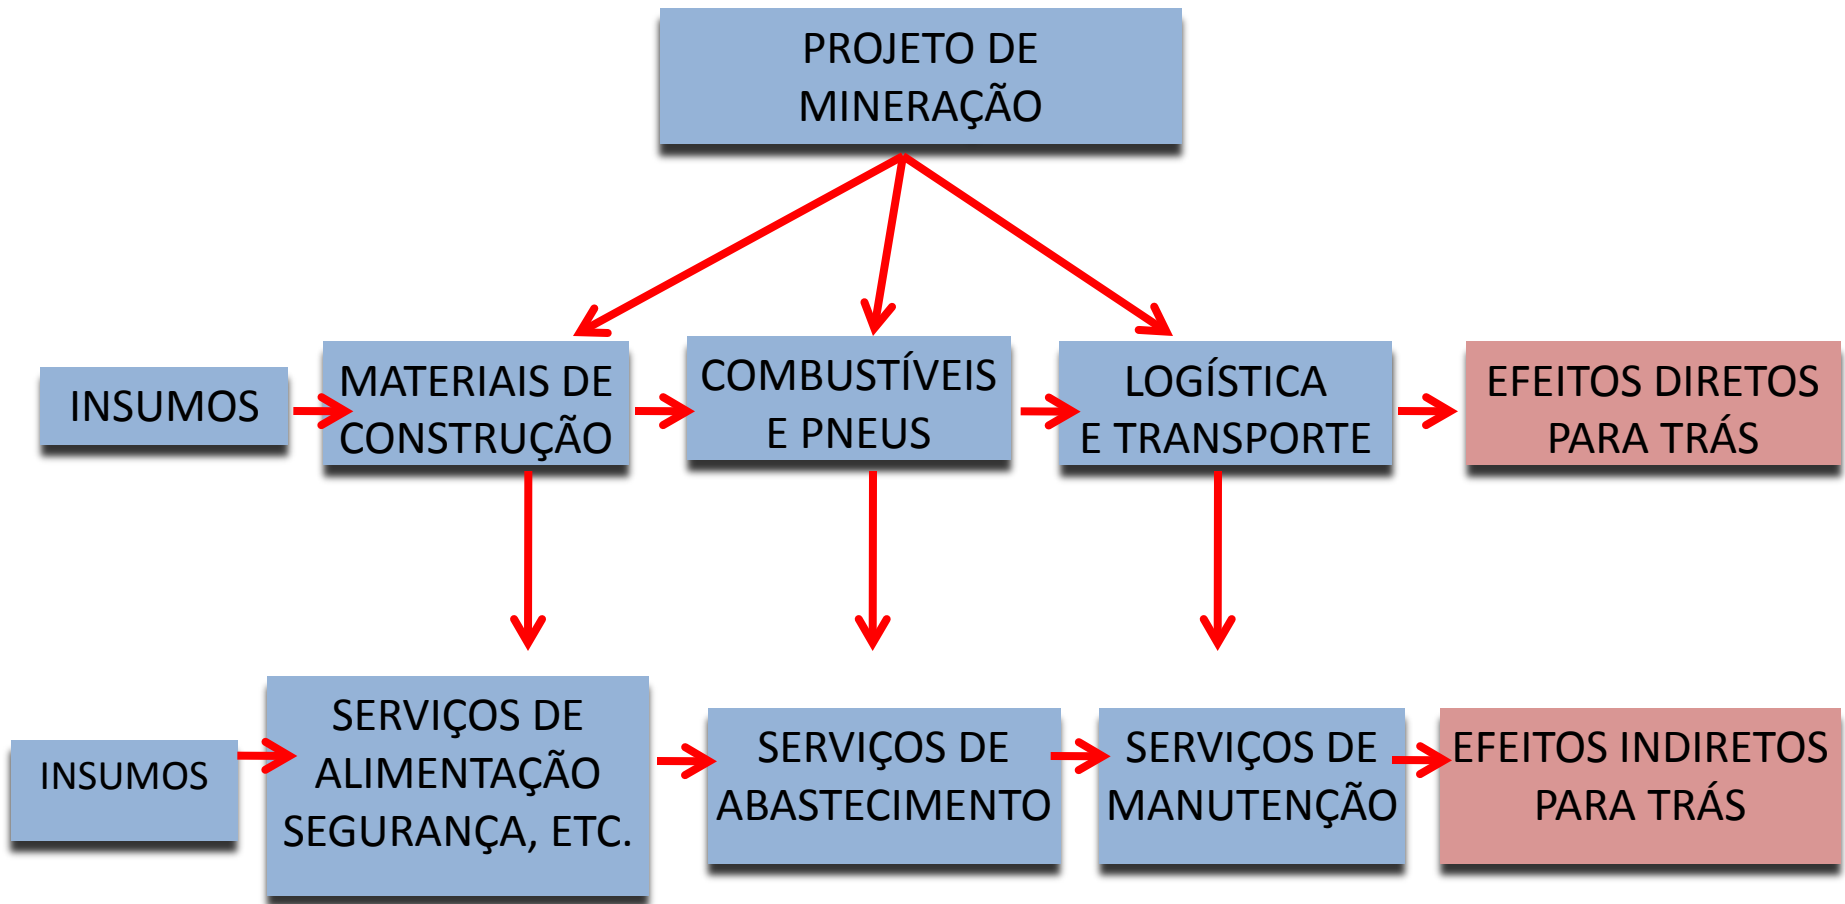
PROJETO DE MINERAÇÃO

INSUMOS

MATERIAIS DE CONSTRUÇÃO

COMBUSTÍVEIS E PNEUS

LOGÍSTICA E TRANSPORTE

EFEITOS DIRETOS PARA TRÁS

INSUMOS

SERVIÇOS DE ALIMENTAÇÃO SEGURANÇA, ETC.

SERVIÇOS DE ABASTECIMENTO

SERVIÇOS DE MANUTENÇÃO

EFEITOS INDIRETOS PARA TRÁS